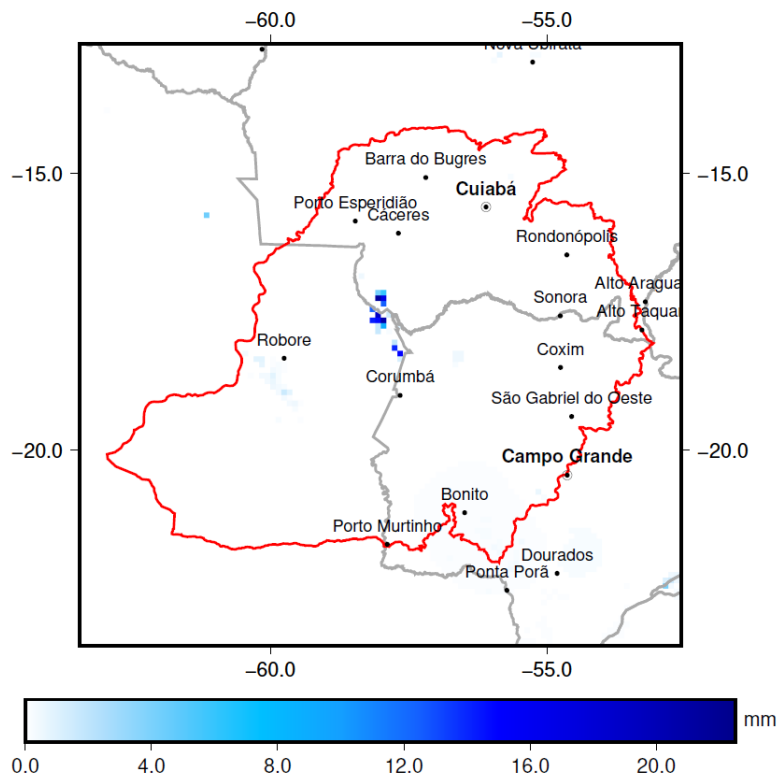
−60.0
−55.0
Nova Olbrata
−15.0
−15.0
Barra do Bugres
Cuiabá
Porto Esperidião
Cáceres
Rondonópolis
Alto Aragua
Sonora
Alto Taqua
Robore
Coxim
Corumbá
São Gabriel do Oeste
−20.0
−20.0
Campo Grande
Bonito
Porto Murtinho
Dourados
Ponta Porã
−60.0
−55.0
mm
0.0
4.0
8.0
12.0
16.0
20.0